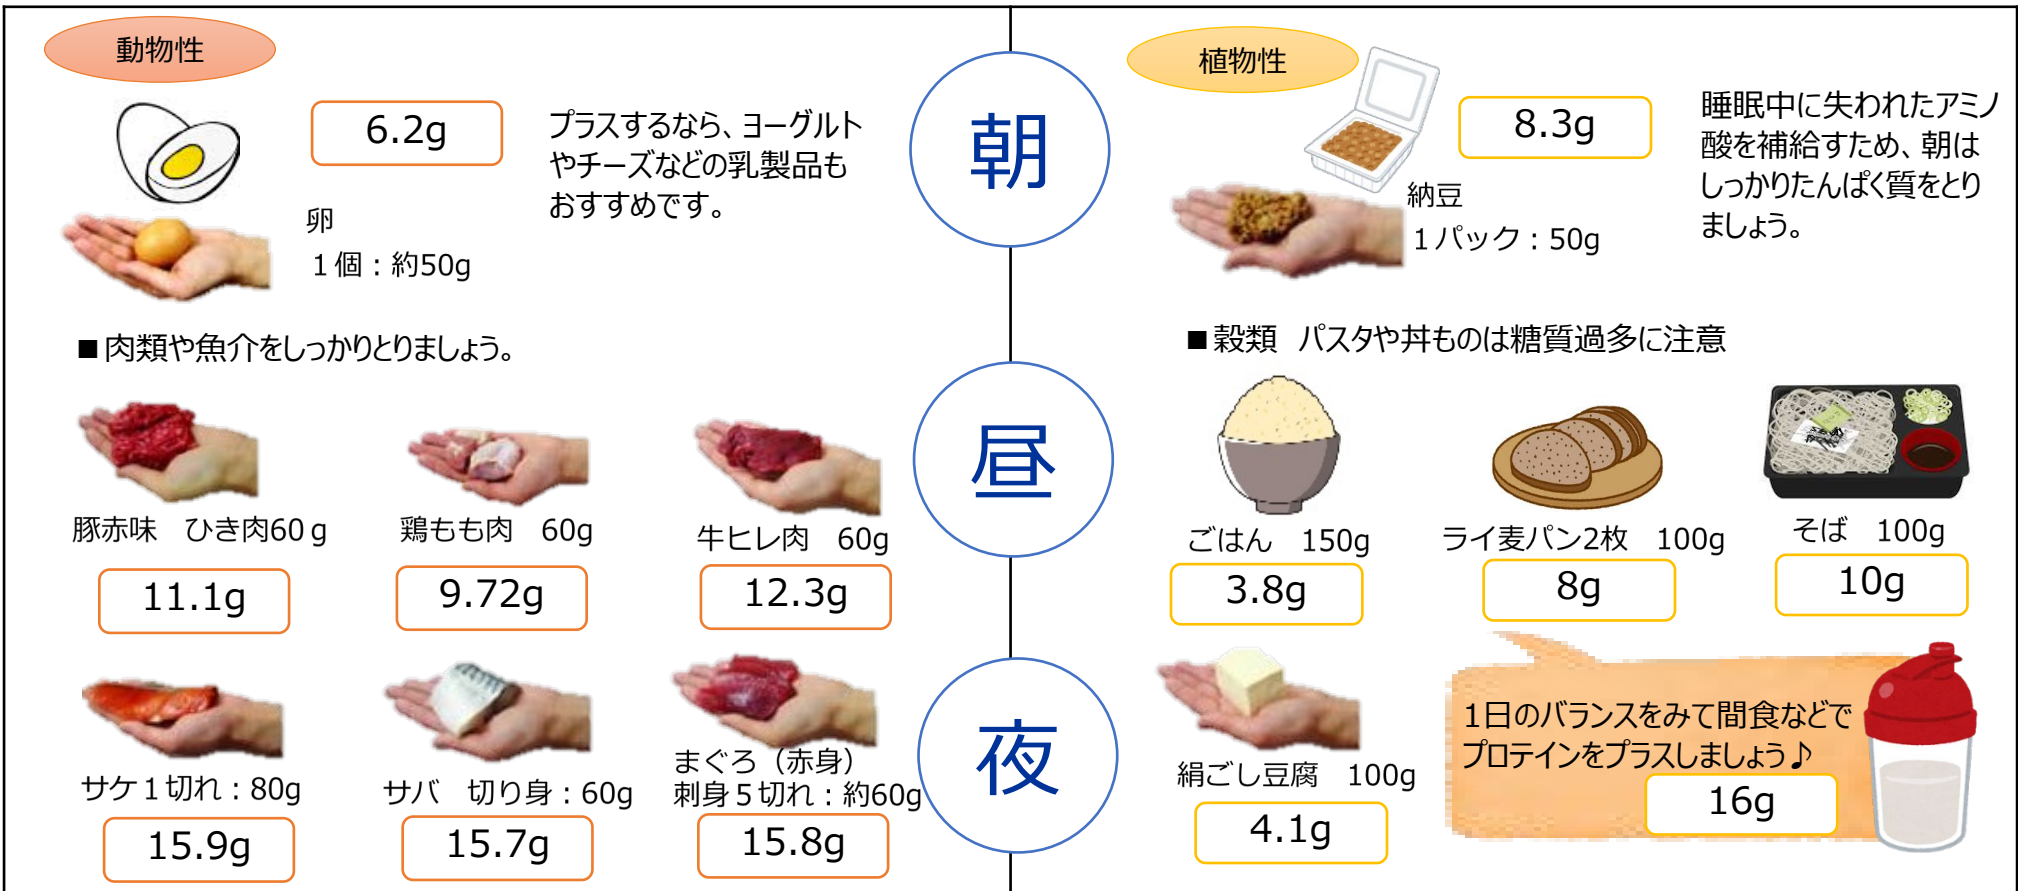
動物性

6.2g

卵
1個：約50g

プラスするなら、ヨーグルトやチーズなどの乳製品もおすすめです。

朝

植物性

8.3g

納豆
1パック：50g

睡眠中に失われたアミノ酸を補給すため、朝はしっかりたんぱく質をとりましょう。

■肉類や魚介をしっかりとりましょう。

昼

■穀類　パスタや丼ものは糖質過多に注意

豚赤味　ひき肉60ｇ
11.1g

鶏もも肉　60g
9.72g

牛ヒレ肉　60g
12.3g

ごはん　150g
3.8g

ライ麦パン2枚　100g
8g

そば　100g
10g

夜

サケ１切れ：80g
15.9g

サバ　切り身：60g
15.7g

まぐろ（赤身）
刺身５切れ：約60g
15.8g

絹ごし豆腐　100g
4.1g

1日のバランスをみて間食などでプロテインをプラスしましょう♪
16g